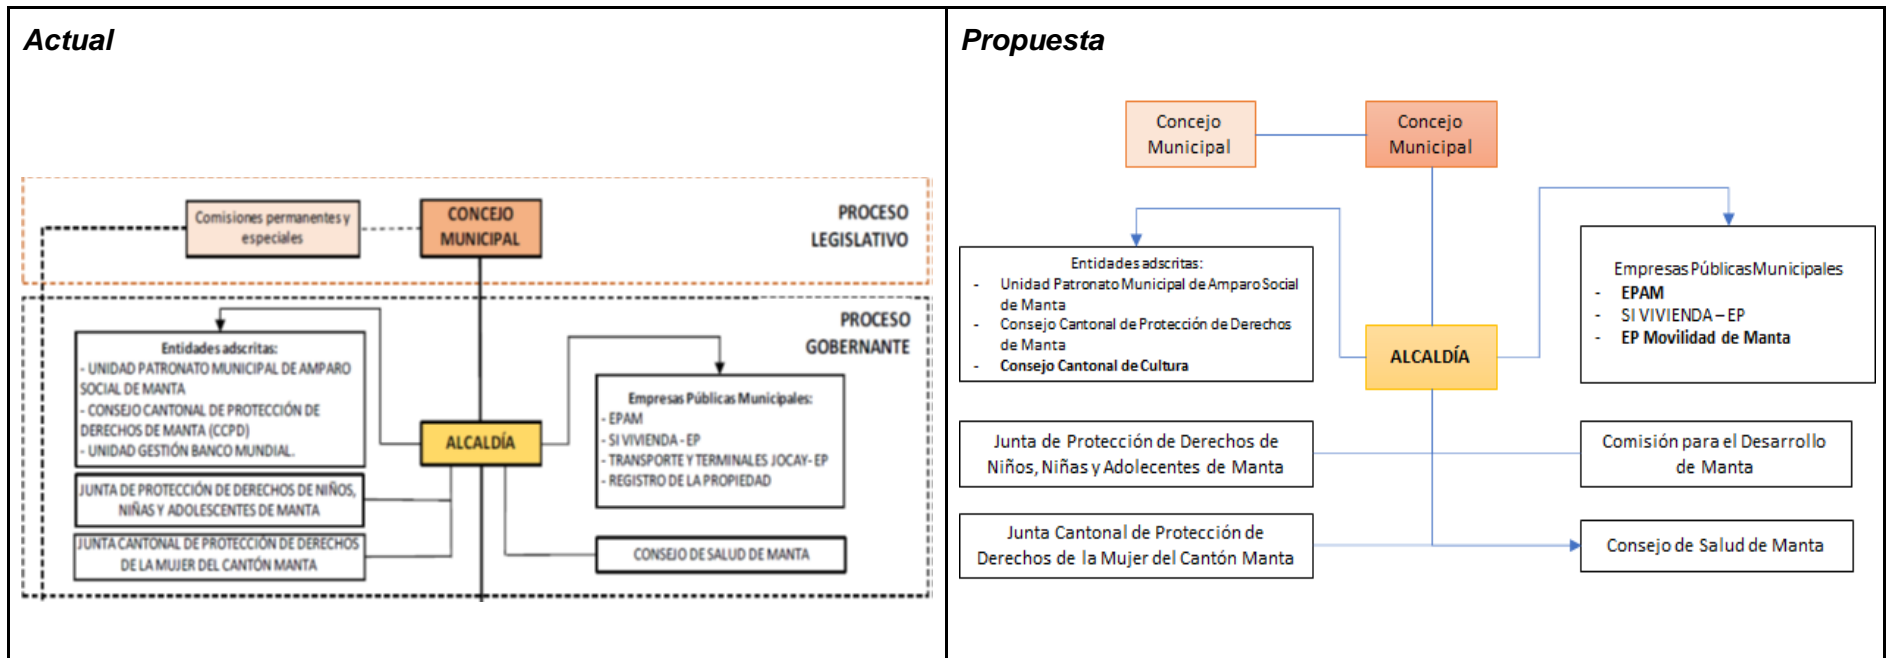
Actual

Comisiones permanentes y especiales

CONCEJO MUNICIPAL

PROCESO LEGISLATIVO

PROCESO GOBERNANTE

Entidades adscritas:
- UNIDAD PATRONATO MUNICIPAL DE AMPARO SOCIAL DE MANTA
- CONSEJO CANTONAL DE PROTECCIÓN DE DERECHOS DE MANTA (CCPD)
- UNIDAD GESTIÓN BANCO MUNDIAL.

ALCALDÍA

Empresas Públicas Municipales:
- EPAM
- SI VIVIENDA - EP
- TRANSPORTE Y TERMINALES JOCAY- EP
- REGISTRO DE LA PROPIEDAD

JUNTA DE PROTECCIÓN DE DERECHOS DE NIÑOS, NIÑAS Y ADOLESCENTES DE MANTA

JUNTA CANTONAL DE PROTECCIÓN DE DERECHOS DE LA MUJER DEL CANTÓN MANTA

CONSEJO DE SALUD DE MANTA

Propuesta

Concejo Municipal

Concejo Municipal

Entidades adscritas:
- Unidad Patronato Municipal de Amparo Social de Manta
- Consejo Cantonal de Protección de Derechos de Manta
- Consejo Cantonal de Cultura

ALCALDÍA

Empresas Públicas Municipales
- EPAM
- SI VIVIENDA – EP
- EP Movilidad de Manta

Junta de Protección de Derechos de Niños, Niñas y Adolecentes de Manta

Comisión para el Desarrollo de Manta

Junta Cantonal de Protección de Derechos de la Mujer del Cantón Manta

Consejo de Salud de Manta